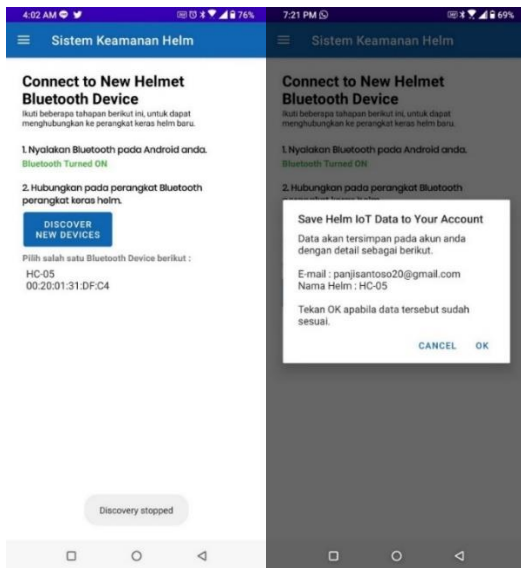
4:02 AM 76%

Sistem Keamanan Helm

Connect to New Helmet Bluetooth Device

Ikuti beberapa tahapan berikut ini, untuk dapat menghubungkan ke perangkat keras helm baru.

1. Nyalakan Bluetooth pada Android anda.

Bluetooth Turned ON

2. Hubungkan pada perangkat Bluetooth perangkat keras helm.

DISCOVER NEW DEVICES

Pilih salah satu Bluetooth Device berikut :

HC-05
00:20:01:31:DF:C4

Discovery stopped

7:21 PM 69%

Sistem Keamanan Helm

Connect to New Helmet Bluetooth Device

Ikuti beberapa tahapan berikut ini, untuk dapat menghubungkan ke perangkat keras helm baru.

1. Nyalakan Bluetooth pada Android anda.

Bluetooth Turned ON

2. Hubungkan pada perangkat Bluetooth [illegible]

Save Helm IoT Data to Your Account

Data akan tersimpan pada akun anda dengan detail sebagai berikut.

E-mail : panjisantoso20@gmail.com
Nama Helm : HC-05

Tekan OK apabila data tersebut sudah sesuai.

CANCEL OK